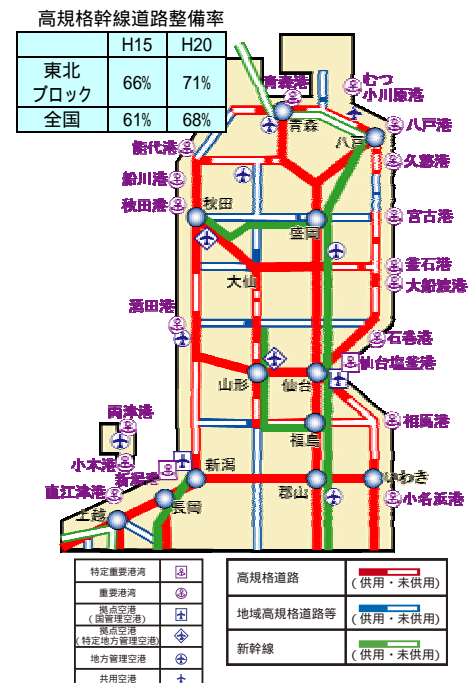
高規格幹線道路整備率

| | H15 | H20 |
|---|---|---|
| 東北ブロック | 66% | 71% |
| 全国 | 61% | 68% |

青森港
むつ小川原港
青森
八戸
八戸港
能代港
久慈港
船川港
秋田港
秋田
宮古港
盛岡
釜石港
大船渡港
大仙
酒田港
石巻港
仙台塩釜港
山形
仙台
相馬港
両津港
福島
小木港
新潟港
新潟
いわき
直江津港
郡山
小名浜港
上越
長岡

特定重要港湾
重要港湾
拠点空港（国管理空港）
拠点空港（特定地方管理空港）
地方管理空港
共用空港

高規格道路（供用・未供用）
地域高規格道路等（供用・未供用）
新幹線（供用・未供用）